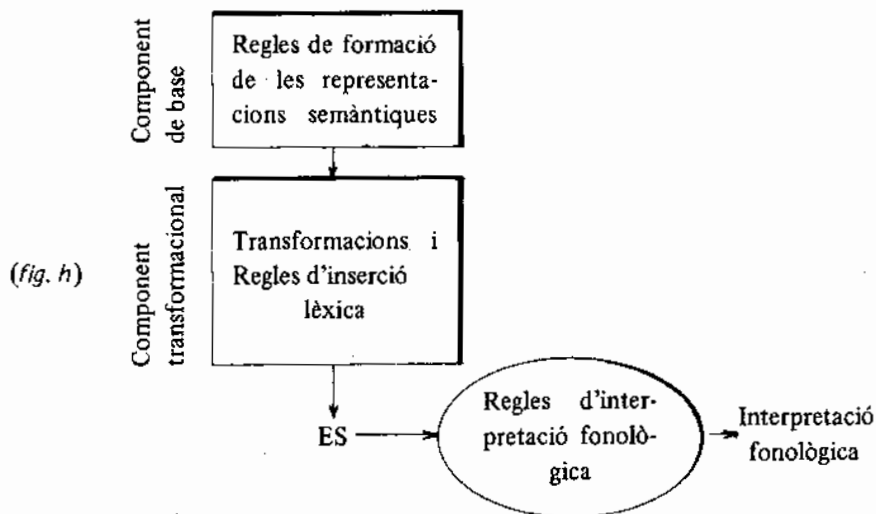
Component de base

Regles de formació de les representacions semàntiques

(fig. h)

Component transformacional

Transformacions i Regles d'inserció lèxica

ES

Regles d'interpretació fonològica

Interpretació fonològica